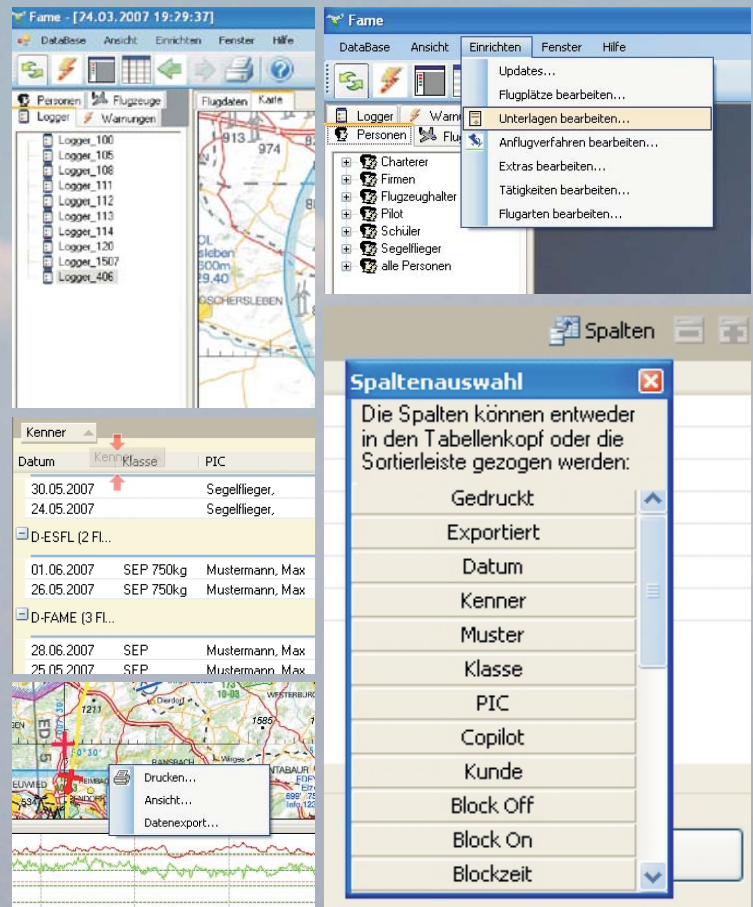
Fame - [24.03.2007 19:29:37]

DataBase Ansicht Einrichten Fenster Hilfe

Personen Flugzeuge
Logger Warnungen

Logger_100
Logger_105
Logger_108
Logger_111
Logger_112
Logger_113
Logger_114
Logger_120
Logger_1507
Logger_406

Flugdaten Karte

913
974
OL
sleben
500m
29.40
OSCHERSLEBEN

Fame

DataBase Ansicht Einrichten Fenster Hilfe

Updates...
Flugplätze bearbeiten...
Unterlagen bearbeiten...
Anflugverfahren bearbeiten...
Extras bearbeiten...
Tätigkeiten bearbeiten...
Flugarten bearbeiten...

Logger Warn
Personen Flug

Charterer
Firmen
Flugzeughalter
Pilot
Schüler
Segelflieger
alle Personen

Spalten

Spaltenauswahl

Die Spalten können entweder in den Tabellenkopf oder die Sortierleiste gezogen werden:

Gedruckt
Exportiert
Datum
Kenner
Muster
Klasse
PIC
Copilot
Kunde
Block Off
Block On
Blockzeit

Kenner
Datum Kenner Klasse PIC

| | | |
|---|---|---|
| 30.05.2007 | | Segelflieger, |
| 24.05.2007 | | Segelflieger, |

D-ESFL (2 Fl...

| | | |
|---|---|---|
| 01.06.2007 | SEP 750kg | Mustermann, Max |
| 26.05.2007 | SEP 750kg | Mustermann, Max |

D-FAME (3 Fl...

| | | |
|---|---|---|
| 28.06.2007 | SEP | Mustermann, Max |
| 25.05.2007 | SEP | Mustermann, Max |

1211
1585
WESTERBURG
ED
EUWIED
Drucken...
Ansicht...
Datenexport...